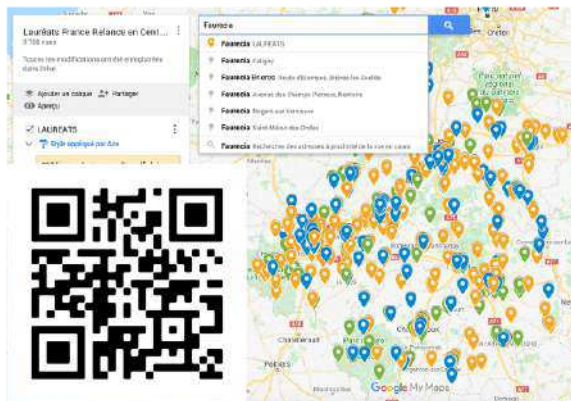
Lauréats France Relance en Cent...
3 758 vues

Toutes les modifications ont été enregistrées dans Drive

Ajouter un calque
Partager
Aperçu

LAURÉATS
Style appliqué par Axe

Faurecia

Faurecia LAURÉATS
Faurecia Auxerre
Faurecia Un croc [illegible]
Faurecia Avenue des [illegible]
Faurecia Nogent sur Vernisson
Faurecia Saint-Michel-des-Ordes
Faurecia Recherche des adresses à proximité de la vue en cours

Châtellerault

Google My Maps